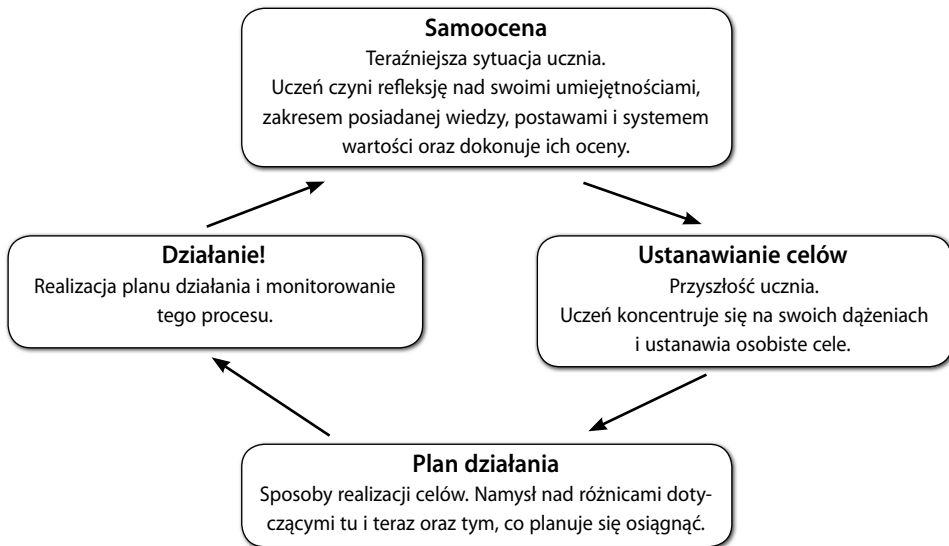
Samoocena
Teraźniejsza sytuacja ucznia.
Uczeń czyni refleksję nad swoimi umiejętnościami, zakresem posiadanej wiedzy, postawami i systemem wartości oraz dokonuje ich oceny.

Ustanawianie celów
Przyszłość ucznia.
Uczeń koncentruje się na swoich dążeniach i ustanawia osobiste cele.

Plan działania
Sposoby realizacji celów. Namysł nad różnicami dotyczącymi tu i teraz oraz tym, co planuje się osiągnąć.

Działanie!
Realizacja planu działania i monitorowanie tego procesu.